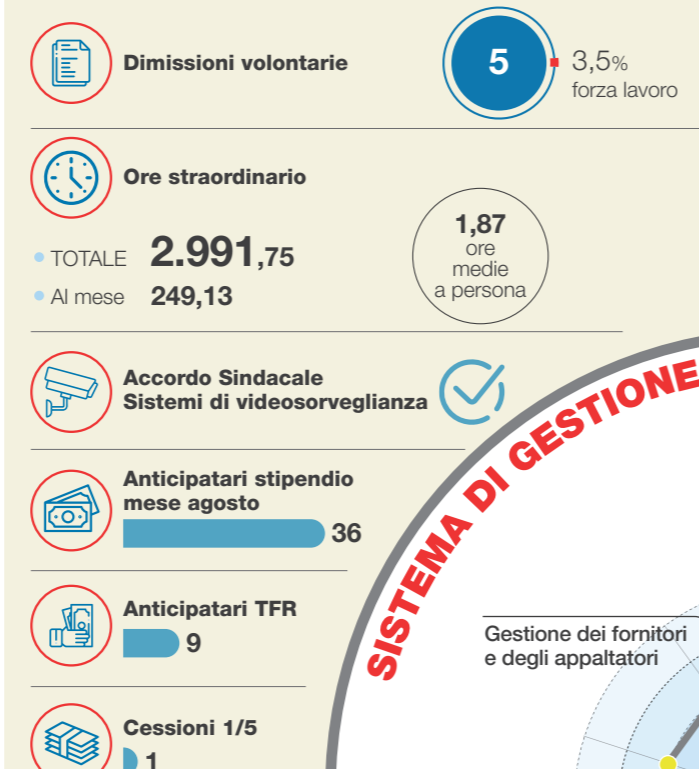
Dimissioni volontarie

5

3,5%
forza lavoro

Ore straordinario

TOTALE 2.991,75

Al mese 249,13

1,87
ore
medie
a persona

Accordo Sindacale
Sistemi di videosorveglianza

Anticipatari stipendio mese agosto

36

Anticipatari TFR

9

Cessioni 1/5

1

SISTEMA DI GESTIONE

Gestione dei fornitori e degli appaltatori